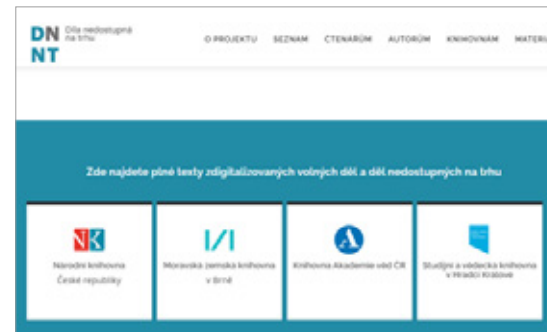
DN NT Díla nedostupná na trhu

O PROJEKTU SEZNAM ČTENÁŘŮM AUTORŮM KNIHOVNÁM MATER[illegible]

Zde najdete plné texty zdigitalizovaných volných děl a děl nedostupných na trhu

NK Národní knihovna České republiky

Moravská zemská knihovna v Brně

Knihovna Akademie věd ČR

Studijní a vědecká knihovna v Hradci Králové